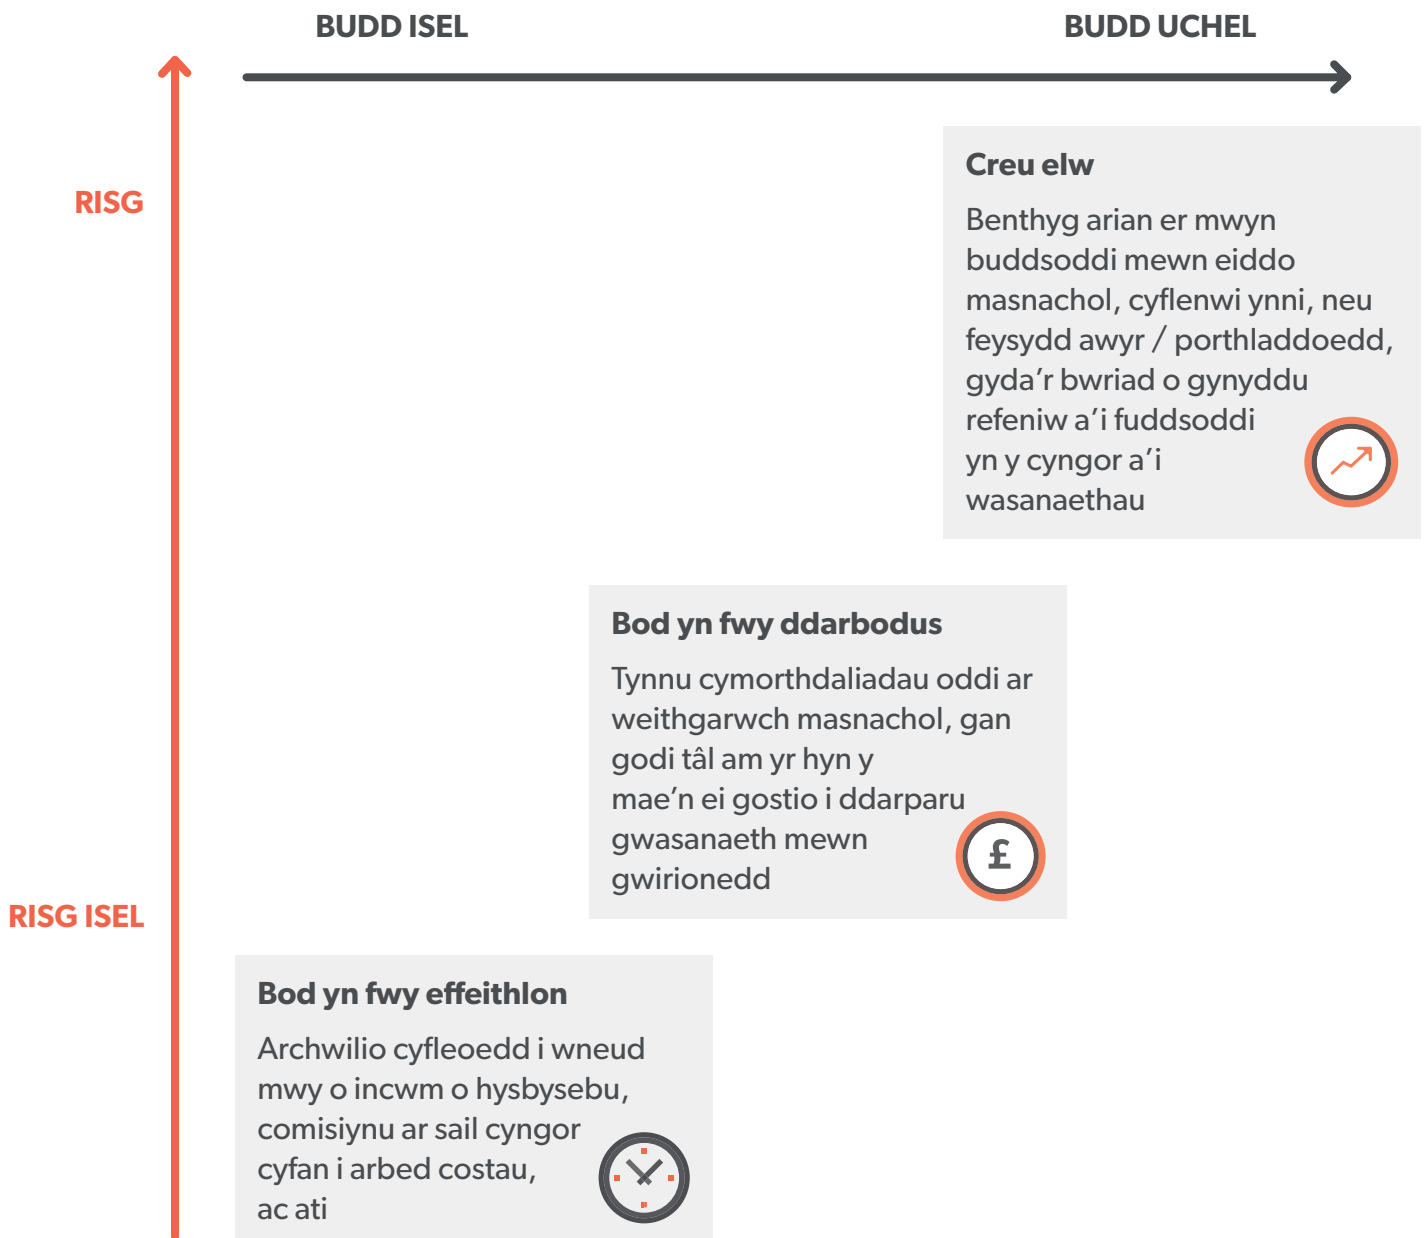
BUDD ISEL

BUDD UCHEL

RISG

RISG ISEL

Creu elw

Benthyg arian er mwyn buddsoddi mewn eiddo masnachol, cyflenwi ynni, neu feysydd awyr / porthladdoedd, gyda'r bwriad o gynyddu refeniw a'i fuddsoddi yn y cyngor a'i wasanaethau

Bod yn fwy ddarbodus

Tynnu cymorthdaliadau oddi ar weithgarwch masnachol, gan godi tâl am yr hyn y mae'n ei gostio i ddarparu gwasanaeth mewn gwirionedd

£

Bod yn fwy effeithlon

Archwilio cyfleoedd i wneud mwy o incwm o hysbysebu, comisiynu ar sail cyngor cyfan i arbed costau, ac ati